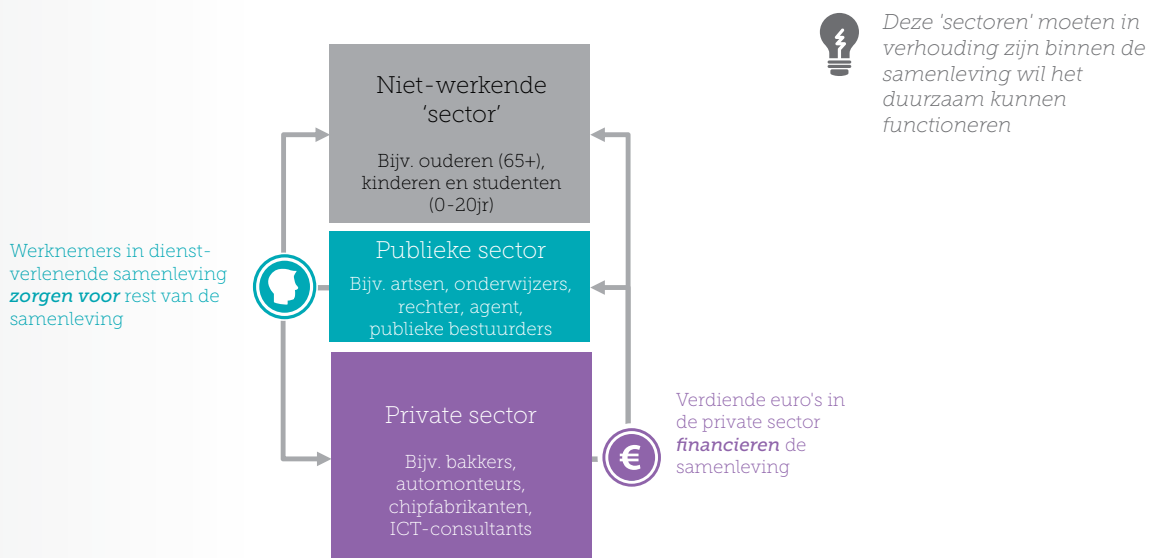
Deze 'sectoren' moeten in verhouding zijn binnen de samenleving wil het duurzaam kunnen functioneren

Niet-werkende 'sector'

Bijv. ouderen (65+), kinderen en studenten (0-20jr)

Publieke sector

Bijv. artsen, onderwijzers, rechter, agent, publieke bestuurders

Private sector

Bijv. bakkers, automonteurs, chipfabrikanten, ICT-consultants

Werknemers in dienstverlenende samenleving ***zorgen voor*** rest van de samenleving

€

Verdiende euro's in de private sector ***financieren*** de samenleving